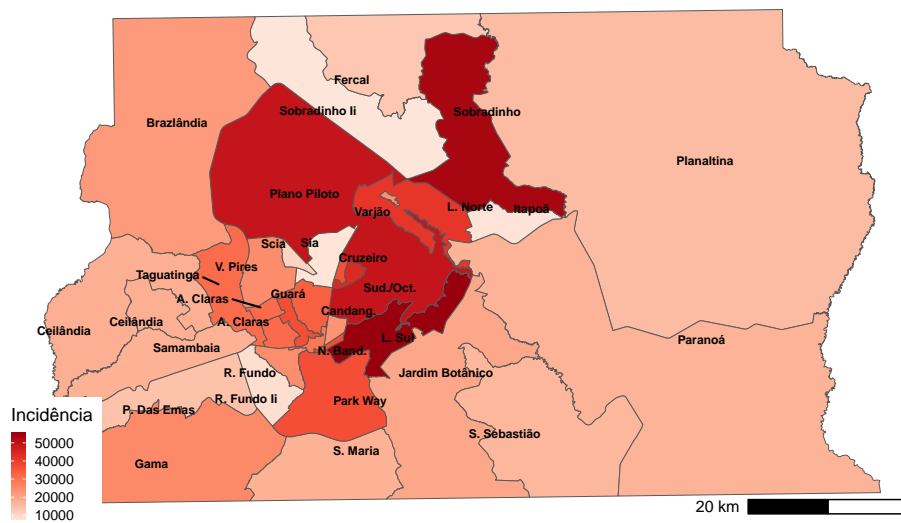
Fercal
Sobradinho Ii
Sobradinho
Brazlândia
Planaltina
Plano Piloto
Varjão
L. Norte
Itapoã
Scia
Sia
V. Pires
Cruzeiro
Taguatinga
A. Claras
Guará
Sud./Oct.
Candang.
Ceilândia
Ceilândia
A. Claras
Samambaia
N. Band.
L. Sul
Paranoá
R. Fundo
Jardim Botânico
R. Fundo Ii
Park Way
P. Das Emas
S. Sebastião
S. Maria
Gama

Incidência
50000
40000
30000
20000
10000

20 km